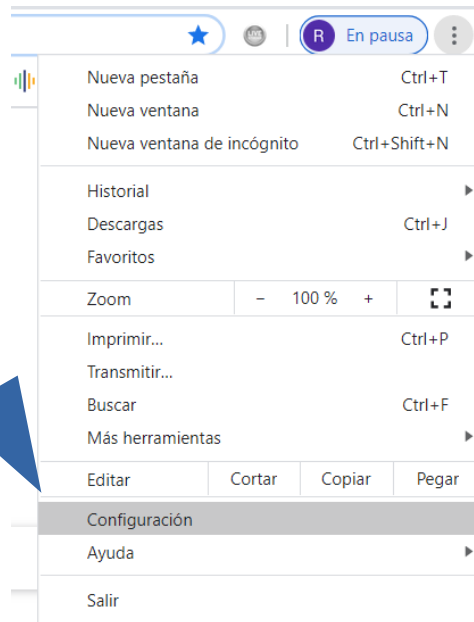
R En pausa

Nueva pestaña Ctrl+T
Nueva ventana Ctrl+N
Nueva ventana de incógnito Ctrl+Shift+N

Historial
Descargas Ctrl+J
Favoritos

Zoom − 100 % +

Imprimir... Ctrl+P
Transmitir...
Buscar Ctrl+F
Más herramientas

Editar Cortar Copiar Pegar

Configuración
Ayuda

Salir